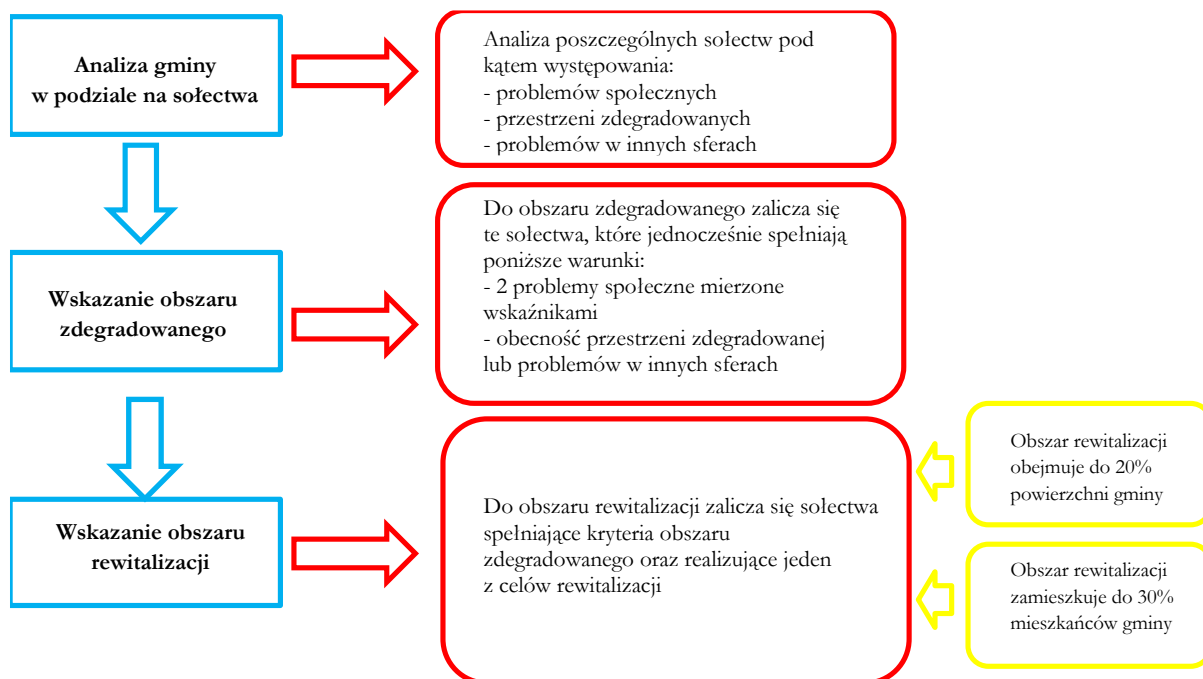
Analiza gminy w podziale na sołectwa

Analiza poszczególnych sołectw pod kątem występowania:
- problemów społecznych
- przestrzeni zdegradowanych
- problemów w innych sferach

Wskazanie obszaru zdegradowanego

Do obszaru zdegradowanego zalicza się te sołectwa, które jednocześnie spełniają poniższe warunki:
- 2 problemy społeczne mierzone wskaźnikami
- obecność przestrzeni zdegradowanej lub problemów w innych sferach

Wskazanie obszaru rewitalizacji

Do obszaru rewitalizacji zalicza się sołectwa spełniające kryteria obszaru zdegradowanego oraz realizujące jeden z celów rewitalizacji

Obszar rewitalizacji obejmuje do 20% powierzchni gminy

Obszar rewitalizacji zamieszkuje do 30% mieszkańców gminy